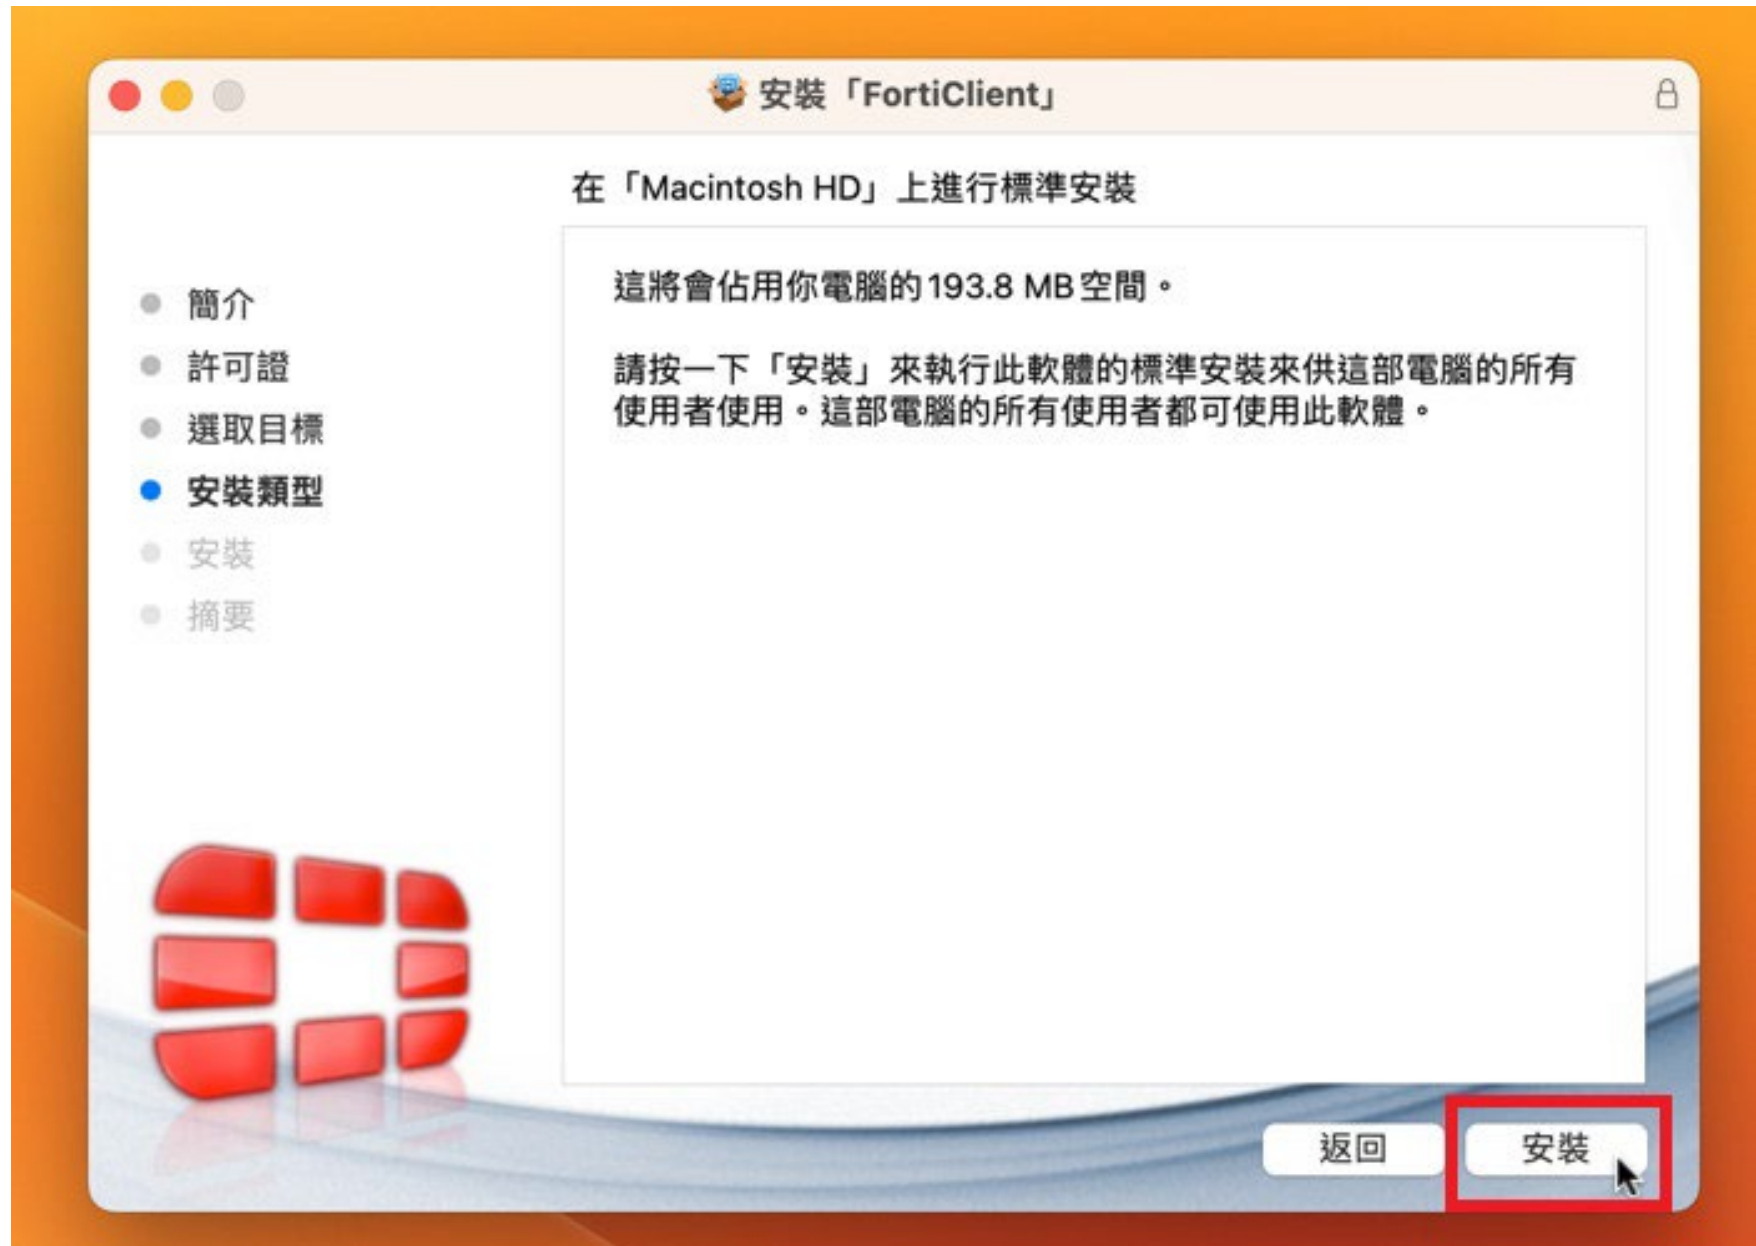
安裝「FortiClient」

在「Macintosh HD」上進行標準安裝

簡介
許可證
選取目標
安裝類型
安裝
摘要

這將會佔用你電腦的193.8 MB空間。

請按一下「安裝」來執行此軟體的標準安裝來供這部電腦的所有使用者使用。這部電腦的所有使用者都可使用此軟體。

返回
安裝